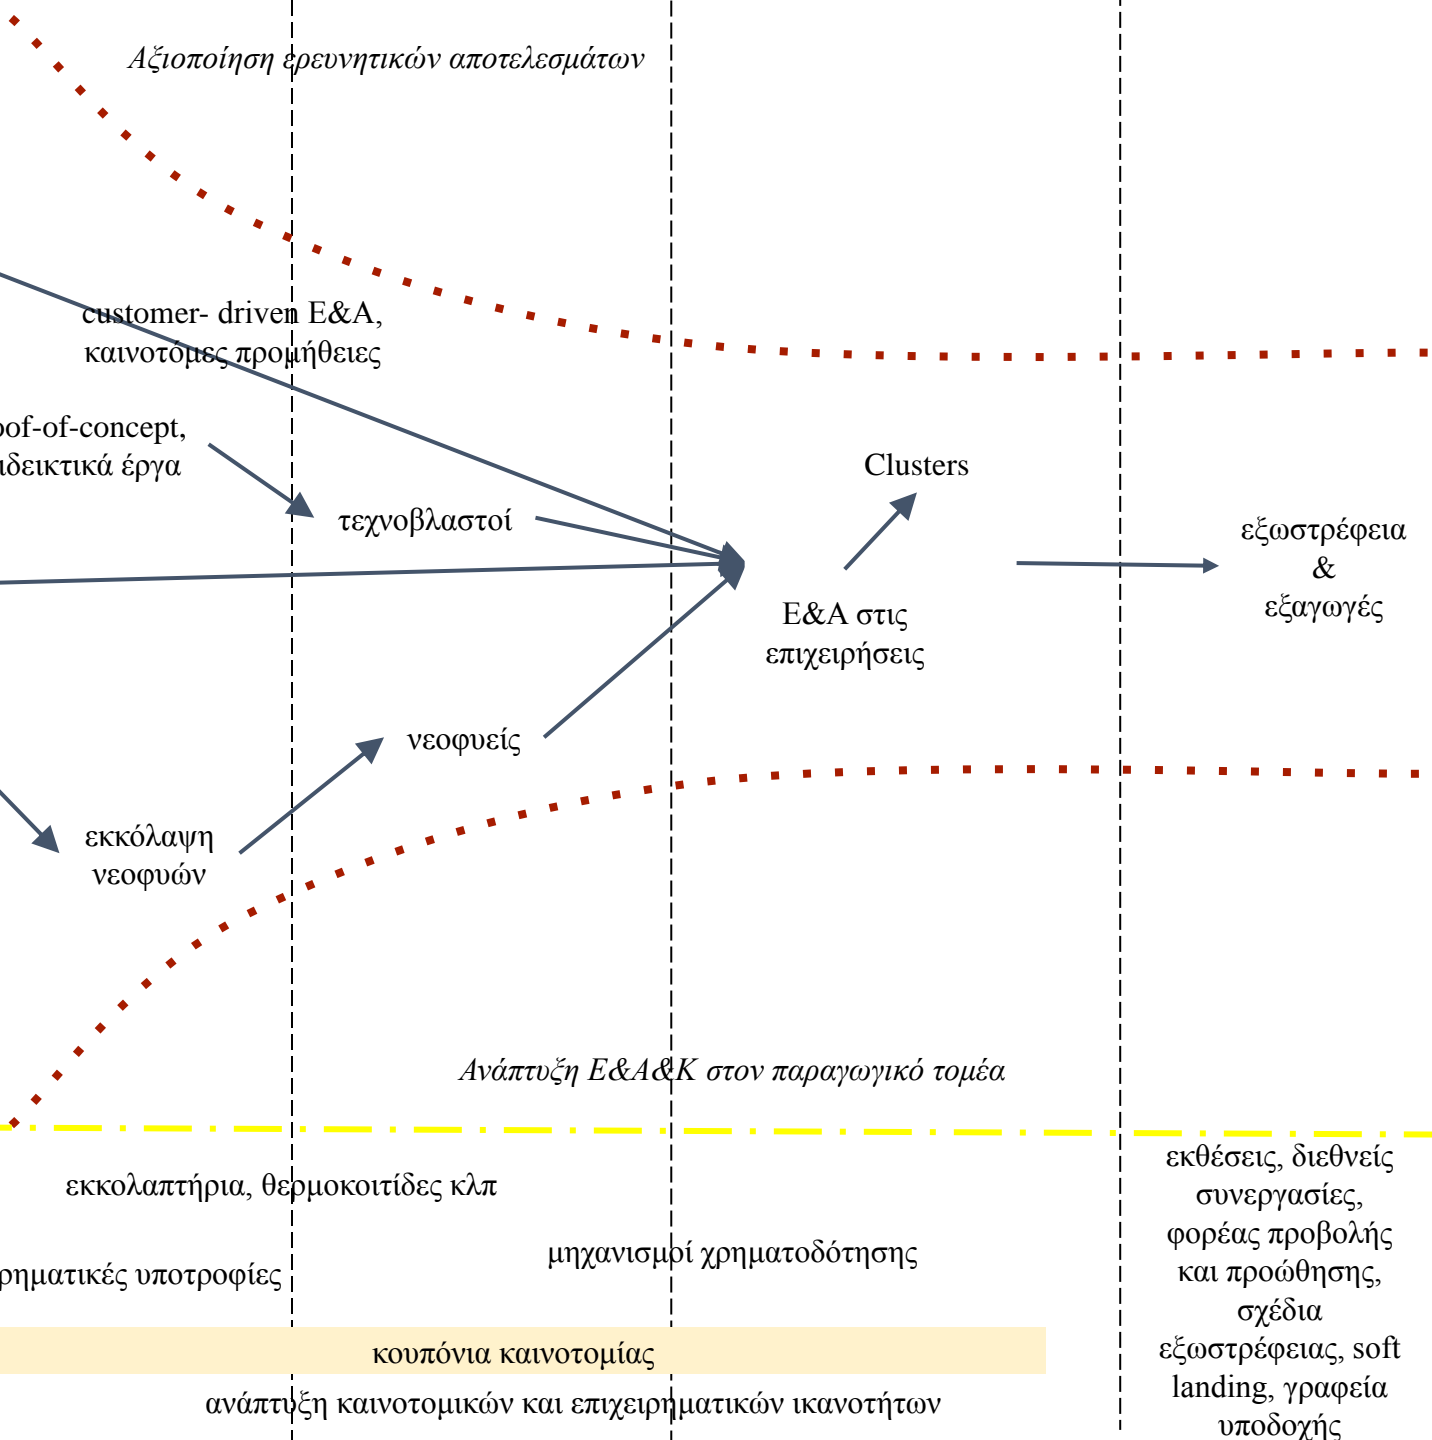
Αξιοποίηση ερευνητικών αποτελεσμάτων

customer- driven Ε&Α, καινοτόμες προμήθειες

oof-of-concept, ιδεικτικά έργα

τεχνοβλαστοί

Clusters

εξωστρέφεια & εξαγωγές

Ε&Α στις επιχειρήσεις

νεοφυείς

εκκόλαψη νεοφυών

Ανάπτυξη Ε&Α&Κ στον παραγωγικό τομέα

εκκολαπτήρια, θερμοκοιτίδες κλπ

ρηματικές υποτροφίες

μηχανισμοί χρηματοδότησης

εκθέσεις, διεθνείς συνεργασίες, φορέας προβολής και προώθησης, σχέδια εξωστρέφειας, soft landing, γραφεία υποδοχής

κουπόνια καινοτομίας

ανάπτυξη καινοτομικών και επιχειρηματικών ικανοτήτων